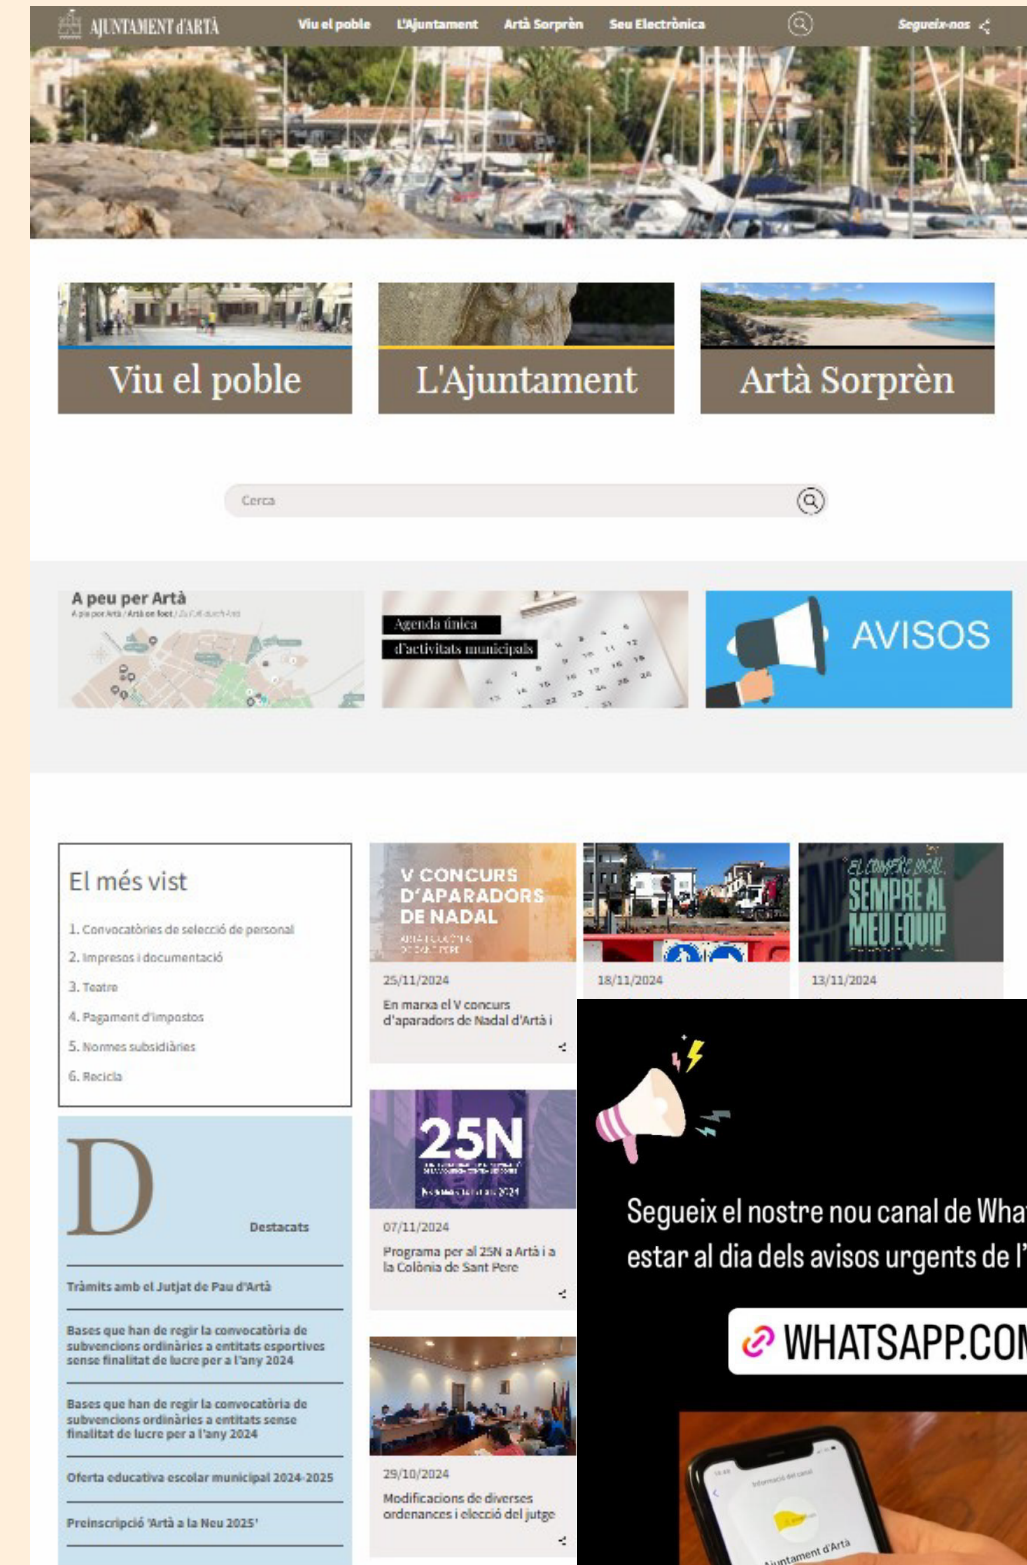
AJUNTAMENT d'ARTÀ Viu el poble L'Ajuntament Artà Sorprèn Seu Electrònica Segueix-nos

Viu el poble

L'Ajuntament

Artà Sorprèn

Cerca

A peu per Artà

Agenda única d'activitats municipals

AVISOS

El més vist

1. Convocatòries de selecció de personal
2. Impresos i documentació
3. Teatre
4. Pagament d'impostos
5. Normes subsidiàries
6. Recicla

D

Destacats

Tràmits amb el Jutjat de Pau d'Artà

Bases que han de regir la convocatòria de subvencions ordinàries a entitats esportives sense finalitat de lucre per a l'any 2024

Bases que han de regir la convocatòria de subvencions ordinàries a entitats sense finalitat de lucre per a l'any 2024

Oferta educativa escolar municipal 2024-2025

Preinscripció 'Artà a la Neu 2025'

V CONCURS D'APARADORS DE NADAL

25/11/2024

En marxa el V concurs d'aparadors de Nadal d'Artà i

18/11/2024

EL COMERÇ LOCAL SEMPRE AL MEU EQUIP

13/11/2024

25N

07/11/2024

Programa per al 25N a Artà i a la Colònia de Sant Pere

29/10/2024

Modificacions de diverses ordenances i elecció del jutge

Segueix el nostre nou canal de Wha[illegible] estar al dia dels avisos urgents de l'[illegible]

WHATSAPP.COM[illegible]

Ajuntament d'Artà